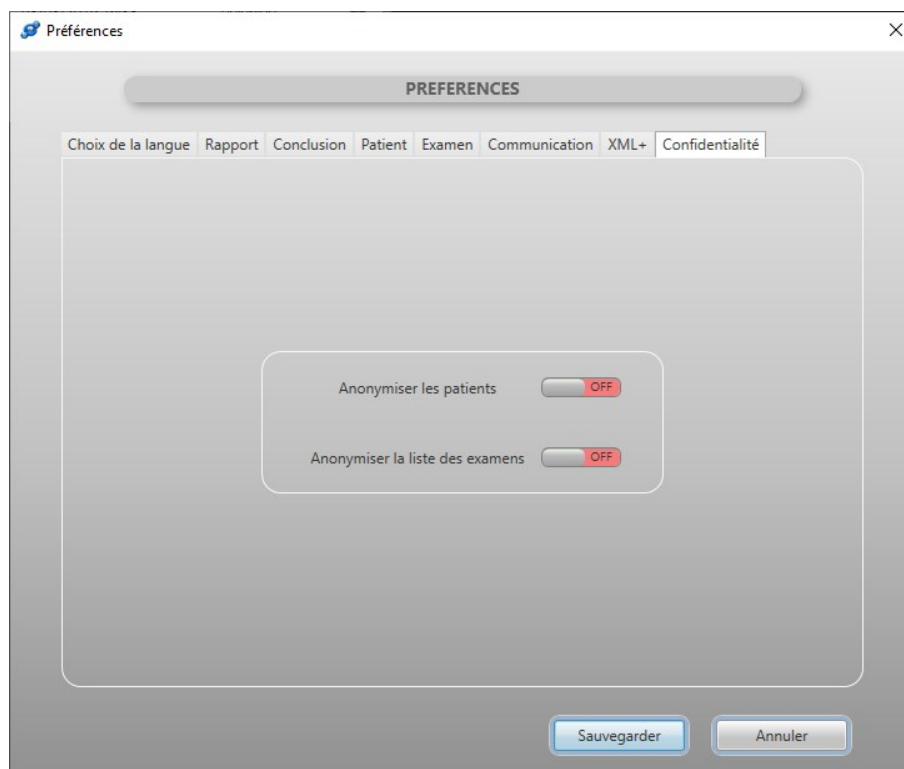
Préférences

×

PREFERENCES

Choix de la langue Rapport Conclusion Patient Examen Communication XML+ Confidentialité

Anonymiser les patients OFF

Anonymiser la liste des examens OFF

Sauvegarder Annuler